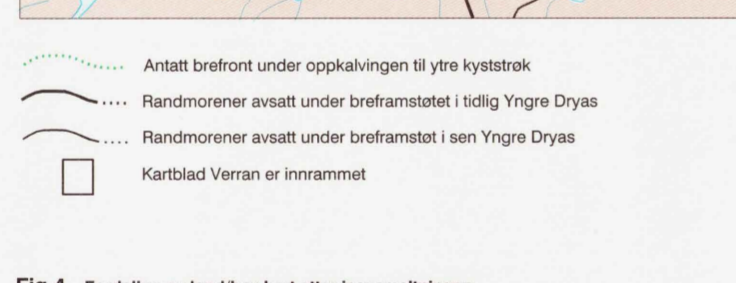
Antatt brefront under oppkalvingen til ytre kyststrøk

Randmorener avsatt under breframstøtet i tidlig Yngre Dryas

Randmorener avsatt under breframstøt i sen Yngre Dryas

Kartblad Verran er innrammet

Fig 4 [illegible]